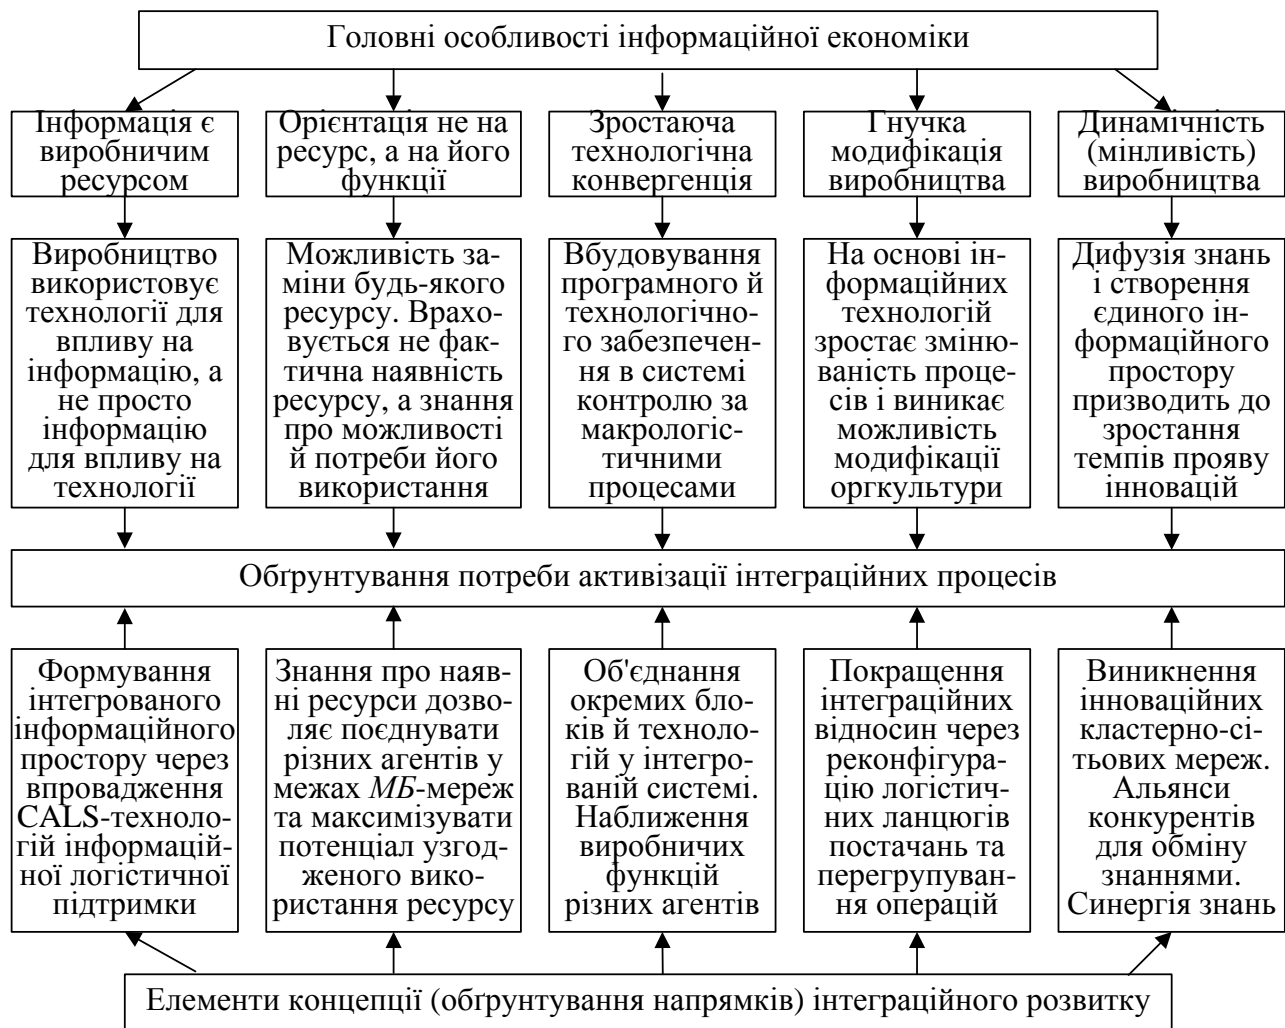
Головні особливості інформаційної економіки

Інформація є виробничим ресурсом

Орієнтація не на ресурс, а на його функції

Зростаюча технологічна конвергенція

Гнучка модифікація виробництва

Динамічність (мінливість) виробництва

Виробництво використовує технології для впливу на інформацію, а не просто інформацію для впливу на технології

Можливість заміни будь-якого ресурсу. Враховується не фактична наявність ресурсу, а знання про можливості й потреби його використання

Вбудовування програмного й технологічного забезпечення в системі контролю за макрологістичними процесами

На основі інформаційних технологій зростає змінюваність процесів і виникає можливість модифікації оргкультури

Дифузія знань і створення єдиного інформаційного простору призводить до зростання темпів прояву інновацій

Обґрунтування потреби активізації інтеграційних процесів

Формування інтегрованого інформаційного простору через впровадження CALS-технологій інформаційної логістичної підтримки

Знання про наявні ресурси дозволяє поєднувати різних агентів у межах *МБ*-мереж та максимізувати потенціал узгодженого використання ресурсу

Об'єднання окремих блоків й технологій у інтегрованій системі. Наближення виробничих функцій різних агентів

Покращення інтеграційних відносин через реконфігурацію логістичних ланцюгів постачань та перегрупування операцій

Виникнення інноваційних кластерно-сітьових мереж. Альянси конкурентів для обміну знаннями. Синергія знань

Елементи концепції (обґрунтування напрямків) інтеграційного розвитку